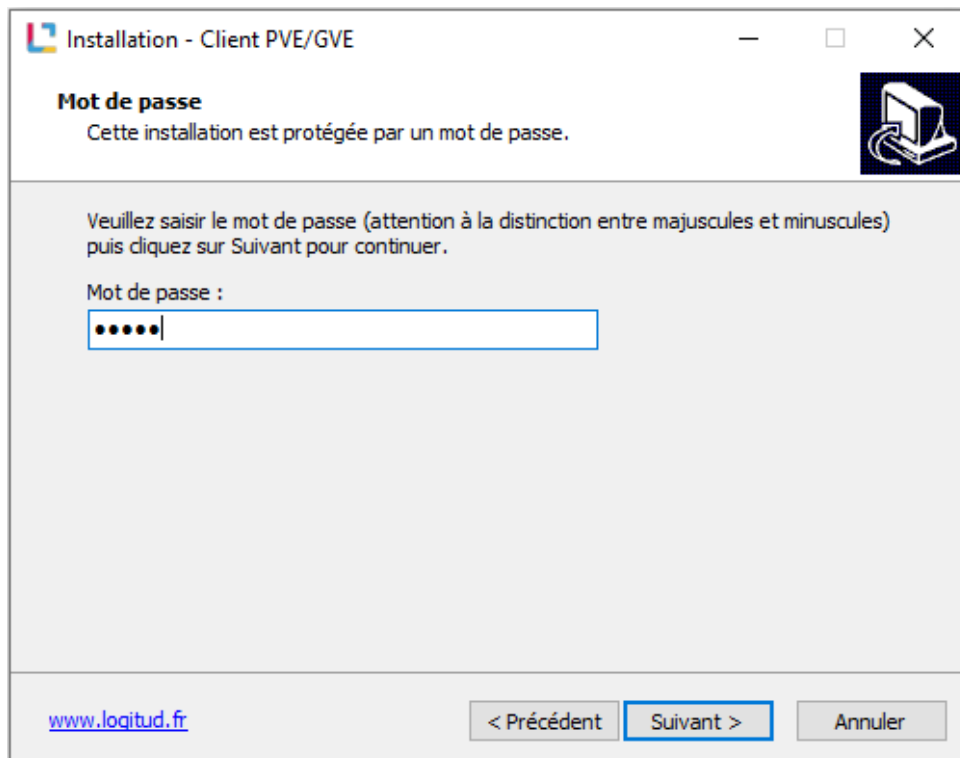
Installation - Client PVE/GVE

Mot de passe
Cette installation est protégée par un mot de passe.

Veuillez saisir le mot de passe (attention à la distinction entre majuscules et minuscules) puis cliquez sur Suivant pour continuer.

Mot de passe :

•••••

www.logitud.fr

< Précédent

Suivant >

Annuler